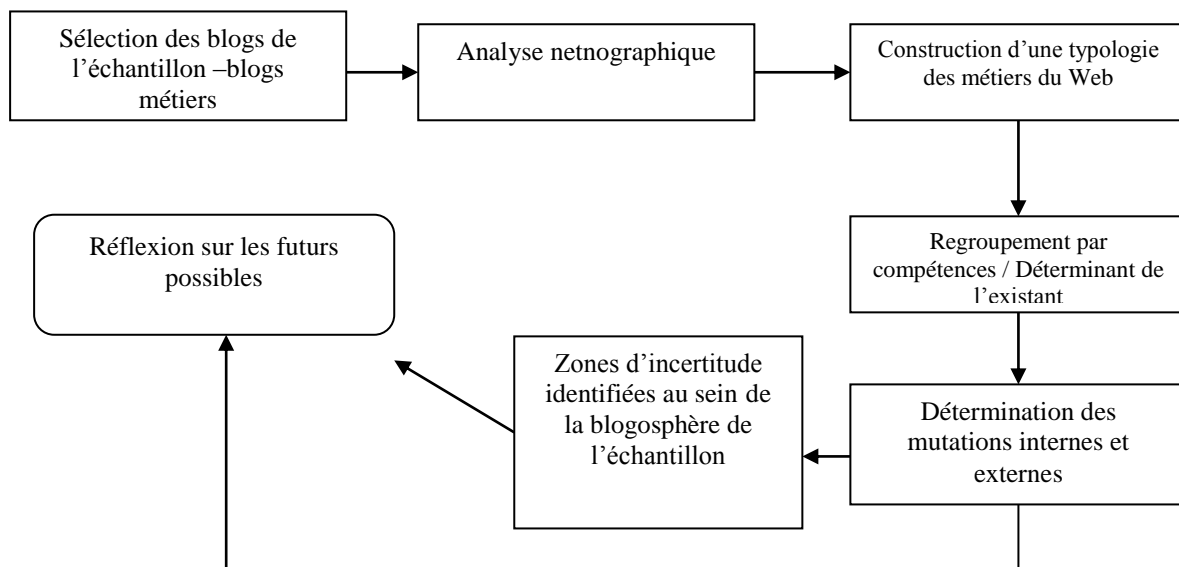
Sélection des blogs de l'échantillon –blogs métiers

Analyse netnographique

Construction d'une typologie des métiers du Web

Regroupement par compétences / Déterminant de l'existant

Détermination des mutations internes et externes

Zones d'incertitude identifiées au sein de la blogosphère de l'échantillon

Réflexion sur les futurs possibles